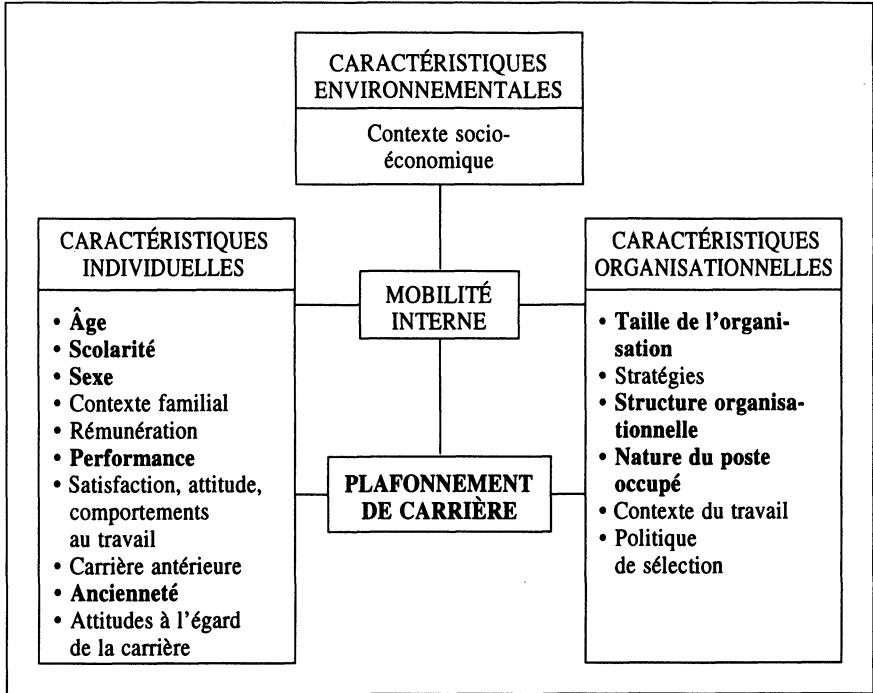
CARACTÉRISTIQUES ENVIRONNEMENTALES

Contexte socio-économique

CARACTÉRISTIQUES INDIVIDUELLES

• Âge
• Scolarité
• Sexe
• Contexte familial
• Rémunération
• Performance
• Satisfaction, attitude, comportements au travail
• Carrière antérieure
• Ancienneté
• Attitudes à l'égard de la carrière

MOBILITÉ INTERNE

PLAFONNEMENT DE CARRIÈRE

CARACTÉRISTIQUES ORGANISATIONNELLES

• Taille de l'organisation
• Stratégies
• Structure organisationnelle
• Nature du poste occupé
• Contexte du travail
• Politique de sélection